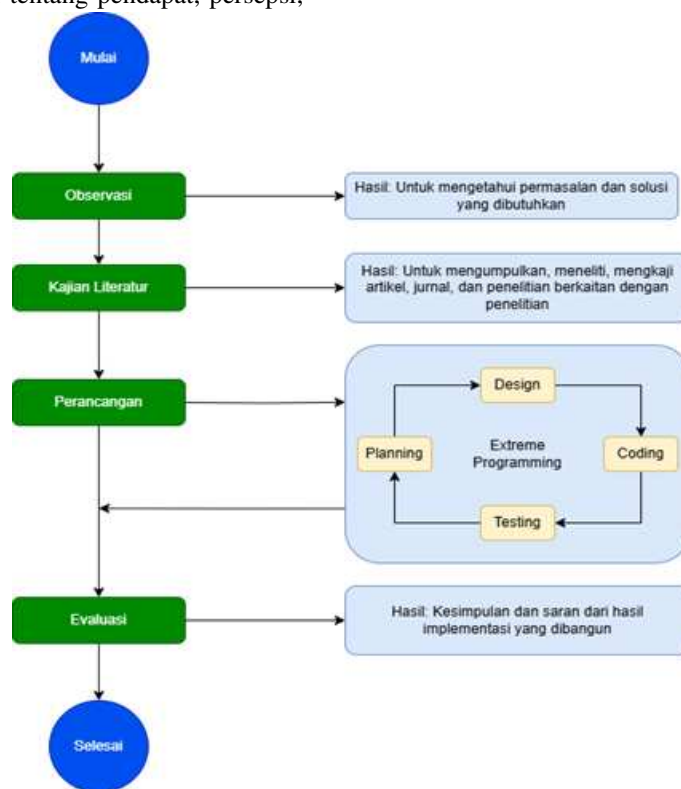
tentang pendapat, persepsi,

Mulai

Observasi

Hasil: Untuk mengetahui permasalan dan solusi yang dibutuhkan

Kajian Literatur

Hasil: Untuk mengumpulkan, meneliti, mengkaji artikel, jurnal, dan penelitian berkaitan dengan penelitian

Perancangan

Design

Planning

Extreme Programming

Coding

Testing

Evaluasi

Hasil: Kesimpulan dan saran dari hasil implementasi yang dibangun

Selesai